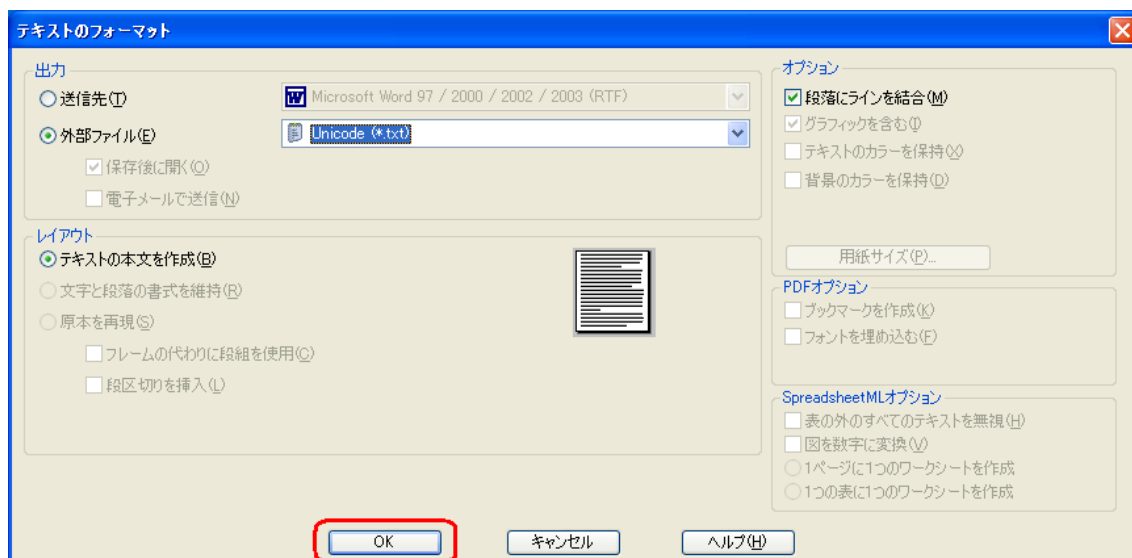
テキストのフォーマット

出力
送信先(T)
Microsoft Word 97 / 2000 / 2002 / 2003 (RTF)
外部ファイル(E)
Unicode (*.txt)
保存後に開く(O)
電子メールで送信(N)

レイアウト
テキストの本文を作成(B)
文字と段落の書式を維持(R)
原本を再現(S)
フレームの代わりに段組を使用(C)
段区切りを挿入(L)

オプション
段落にラインを結合(M)
グラフィックを含む(I)
テキストのカラーを保持(X)
背景のカラーを保持(D)
用紙サイズ(P)...

PDFオプション
ブックマークを作成(K)
フォントを埋め込む(F)

SpreadsheetMLオプション
表の外のすべてのテキストを無視(H)
図を数字に変換(V)
1ページに1つのワークシートを作成
1つの表に1つのワークシートを作成

OK
キャンセル
ヘルプ(H)